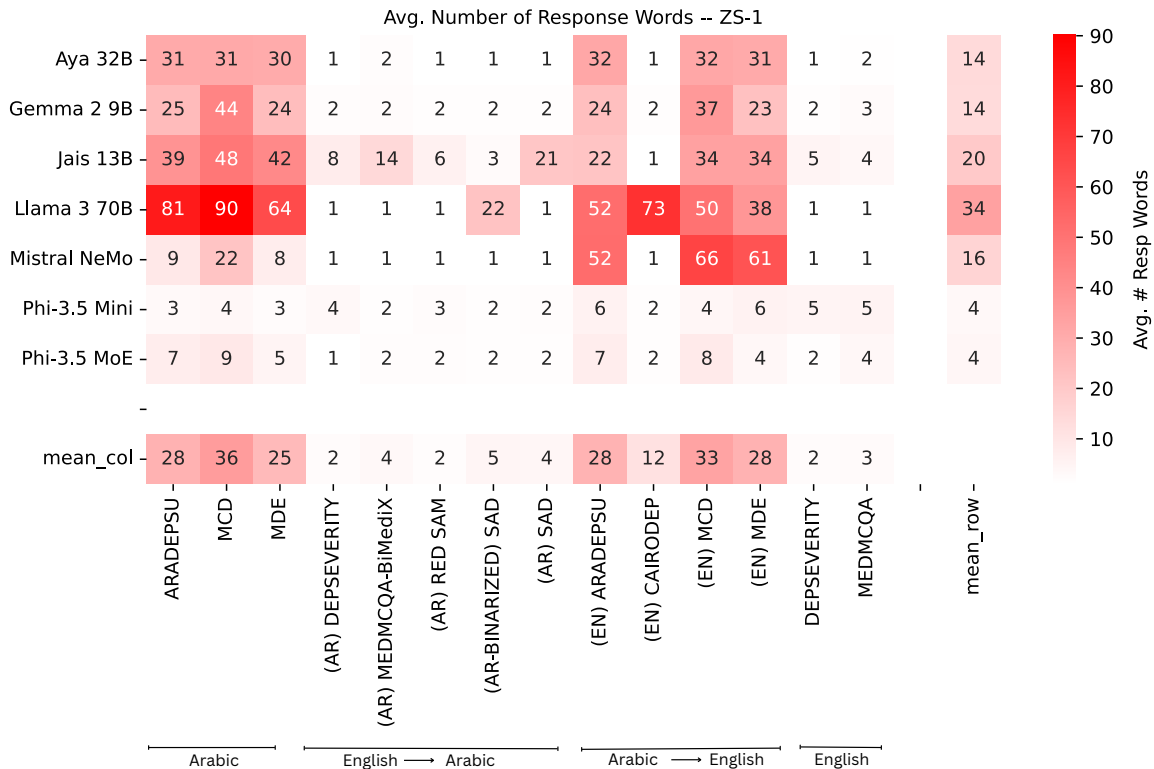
Avg. Number of Response Words -- ZS-1

| | ARADEPSU | MCD | MDE | (AR) DEPSEVERITY | (AR) MEDMCQA-BiMediX | (AR) RED SAM | (AR-BINARIZED) SAD | (AR) SAD | (EN) ARADEPSU | (EN) CAIRODEP | (EN) MCD | (EN) MDE | DEPSEVERITY | MEDMCQA | - | mean_row |
|---|---|---|---|---|---|---|---|---|---|---|---|---|---|---|---|---|
| Aya 32B | 31 | 31 | 30 | 1 | 2 | 1 | 1 | 1 | 32 | 1 | 32 | 31 | 1 | 2 | | 14 |
| Gemma 2 9B | 25 | 44 | 24 | 2 | 2 | 2 | 2 | 2 | 24 | 2 | 37 | 23 | 2 | 3 | | 14 |
| Jais 13B | 39 | 48 | 42 | 8 | 14 | 6 | 3 | 21 | 22 | 1 | 34 | 34 | 5 | 4 | | 20 |
| Llama 3 70B | 81 | 90 | 64 | 1 | 1 | 1 | 22 | 1 | 52 | 73 | 50 | 38 | 1 | 1 | | 34 |
| Mistral NeMo | 9 | 22 | 8 | 1 | 1 | 1 | 1 | 1 | 52 | 1 | 66 | 61 | 1 | 1 | | 16 |
| Phi-3.5 Mini | 3 | 4 | 3 | 4 | 2 | 3 | 2 | 2 | 6 | 2 | 4 | 6 | 5 | 5 | | 4 |
| Phi-3.5 MoE | 7 | 9 | 5 | 1 | 2 | 2 | 2 | 2 | 7 | 2 | 8 | 4 | 2 | 4 | | 4 |
| - | | | | | | | | | | | | | | | | |
| mean_col | 28 | 36 | 25 | 2 | 4 | 2 | 5 | 4 | 28 | 12 | 33 | 28 | 2 | 3 | | |

Arabic
English ⟶ Arabic
Arabic ⟶ English
English

Avg. # Resp Words
90
80
70
60
50
40
30
20
10